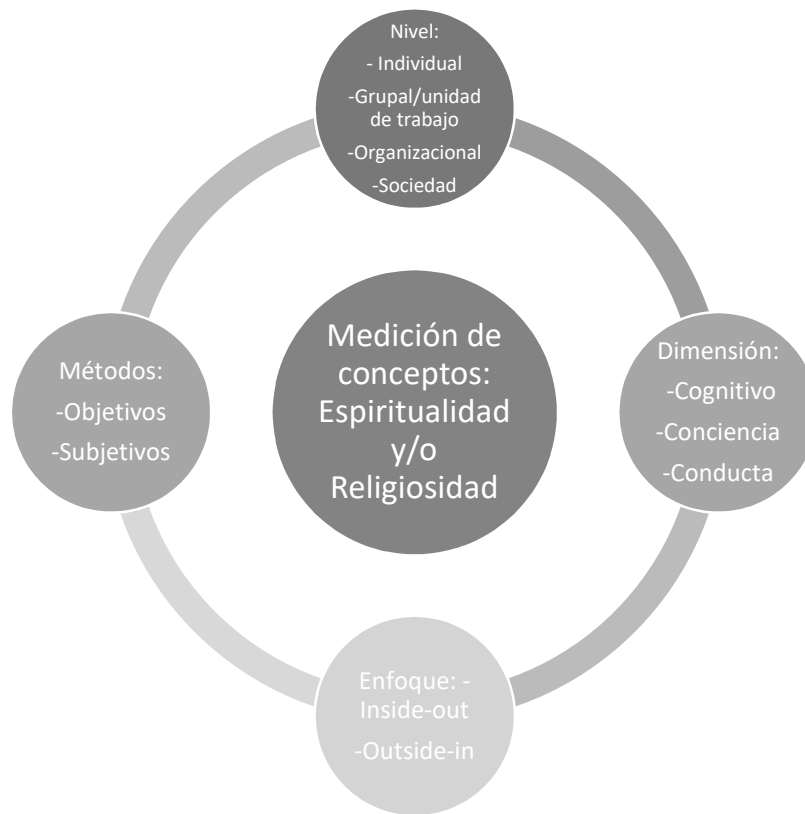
Nivel:
- Individual
-Grupal/unidad de trabajo
-Organizacional
-Sociedad

Métodos:
-Objetivos
-Subjetivos

Medición de conceptos: Espiritualidad y/o Religiosidad

Dimensión:
-Cognitivo
-Conciencia
-Conducta

Enfoque: -Inside-out
-Outside-in